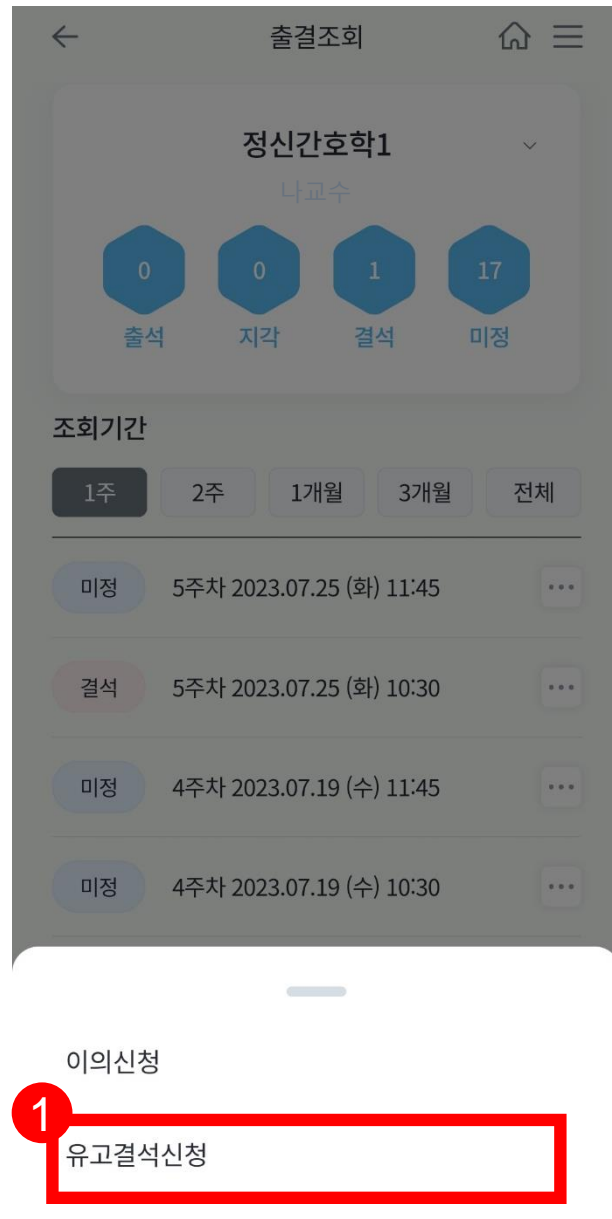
출결조회

정신간호학1
나교수

0
출석
0
지각
1
결석
17
미정

조회기간

1주 2주 1개월 3개월 전체

미정 5주차 2023.07.25 (화) 11:45
결석 5주차 2023.07.25 (화) 10:30
미정 4주차 2023.07.19 (수) 11:45
미정 4주차 2023.07.19 (수) 10:30

이의신청
1
유고결석신청